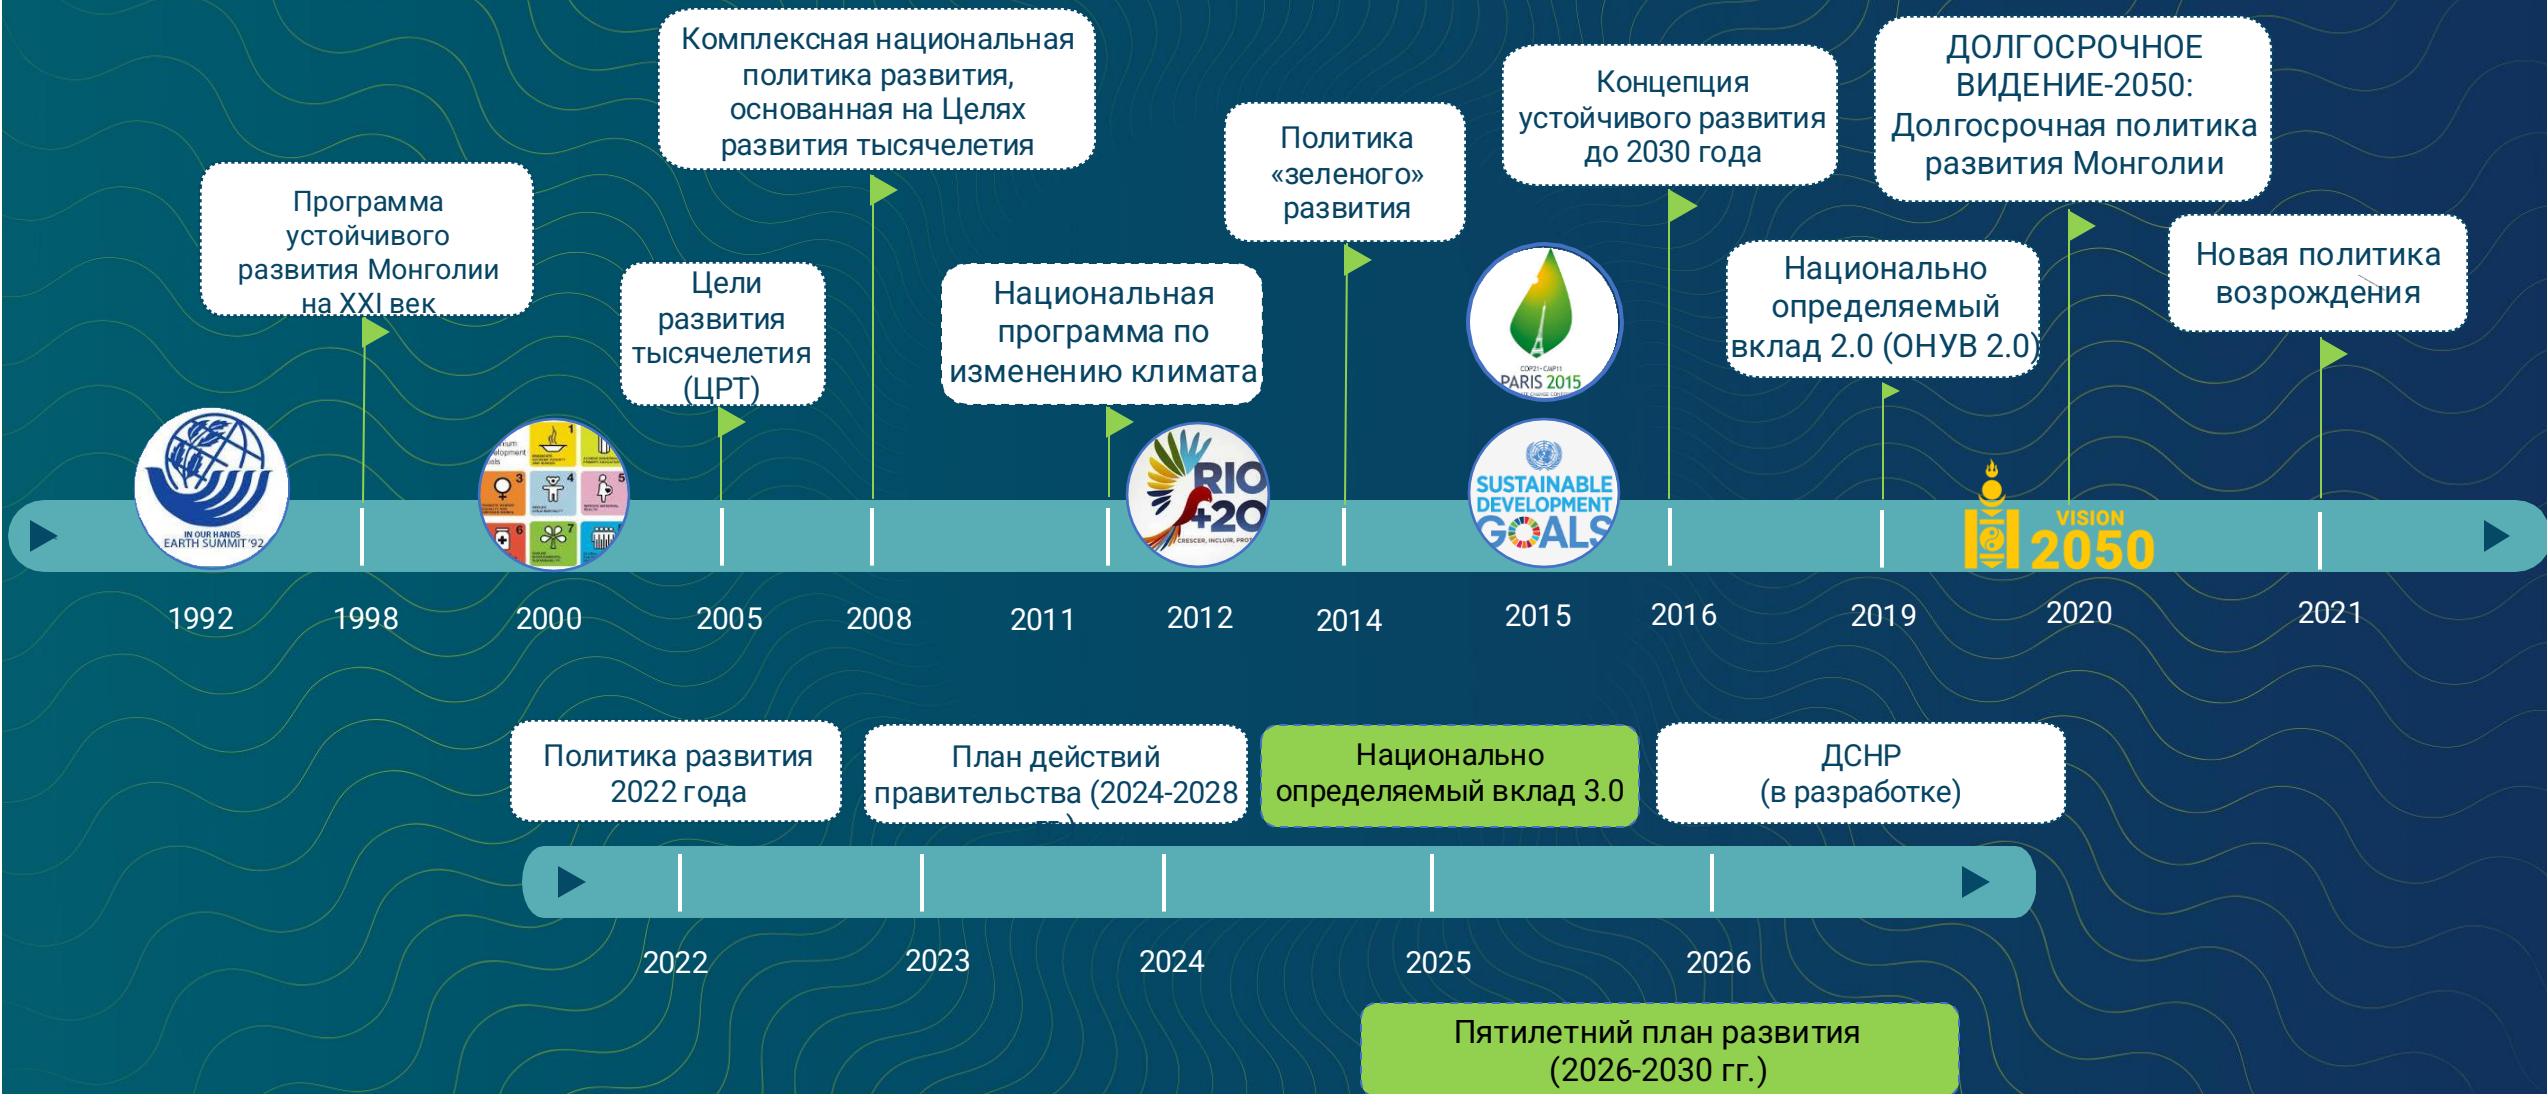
Комплексная национальная политика развития, основанная на Целях развития тысячелетия

Программа устойчивого развития Монголии на XXI век

Цели развития тысячелетия (ЦРТ)

Национальная программа по изменению климата

Политика «зеленого» развития

Концепция устойчивого развития до 2030 года

ДОЛГОСРОЧНОЕ ВИДЕНИЕ-2050: Долгосрочная политика развития Монголии

Национально определяемый вклад 2.0 (ОНУВ 2.0)

Новая политика возрождения

IN OUR HANDS EARTH SUMMIT'92

RIO +20

COP21·CMP11 PARIS 2015

SUSTAINABLE DEVELOPMENT GOALS

VISION 2050

1992 1998 2000 2005 2008 2011 2012 2014 2015 2016 2019 2020 2021

Политика развития 2022 года

План действий правительства (2024-2028 гг.)

Национально определяемый вклад 3.0

ДСНР (в разработке)

2022 2023 2024 2025 2026

Пятилетний план развития (2026-2030 гг.)